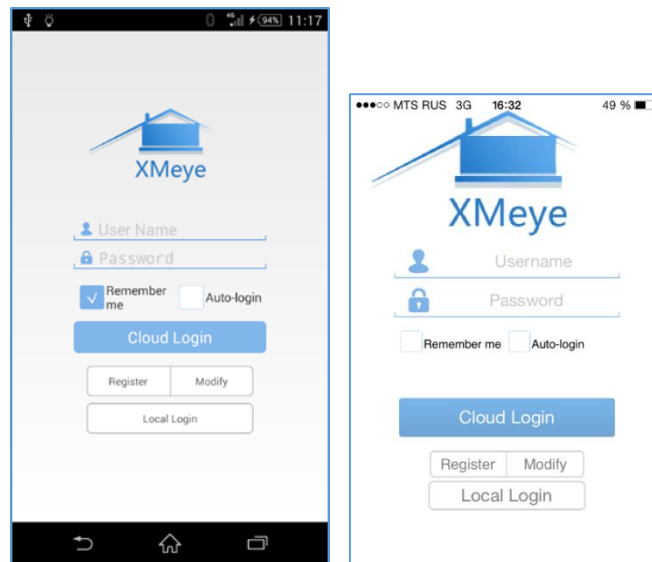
4G 94% 11:17

XMeye

User Name

Password

Remember me

Auto-login

Cloud Login

Register

Modify

Local Login

●●●○○ MTS RUS 3G 16:32 49 %

XMeye

Username

Password

Remember me

Auto-login

Cloud Login

Register

Modify

Local Login